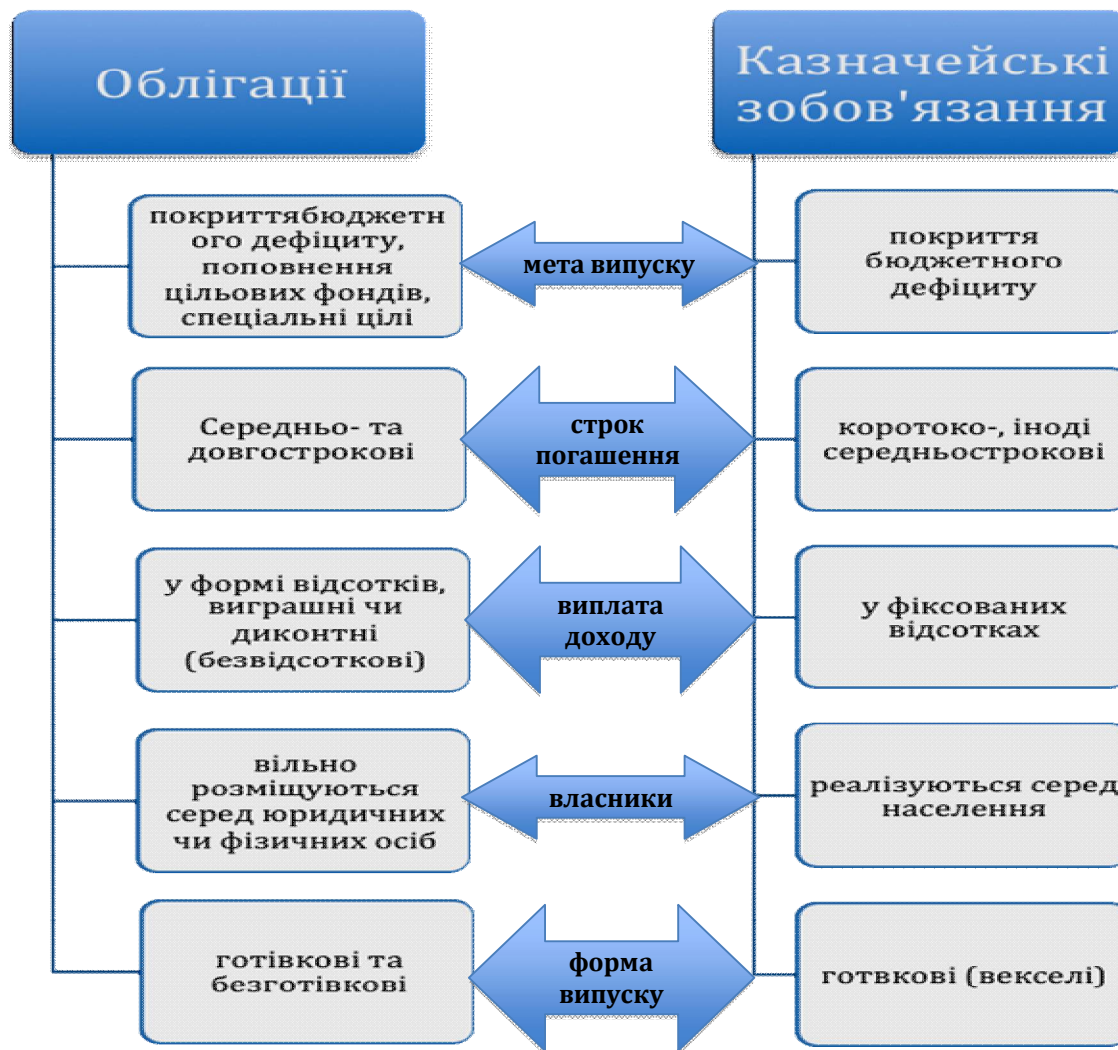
Облігації

Казначейські зобов'язання

покриттябюджетного дефіциту, поповнення цільових фондів, спеціальні цілі

мета випуску

покриття бюджетного дефіциту

Середньо- та довгострокові

строк погашення

коротоко-, іноді середньострокові

у формі відсотків, виграшні чи диконтні (безвідсоткові)

виплата доходу

у фіксованих відсотках

вільно розміщуються серед юридичних чи фізичних осіб

власники

реалізуються серед населення

готівкові та безготівкові

форма випуску

готвкові (векселі)